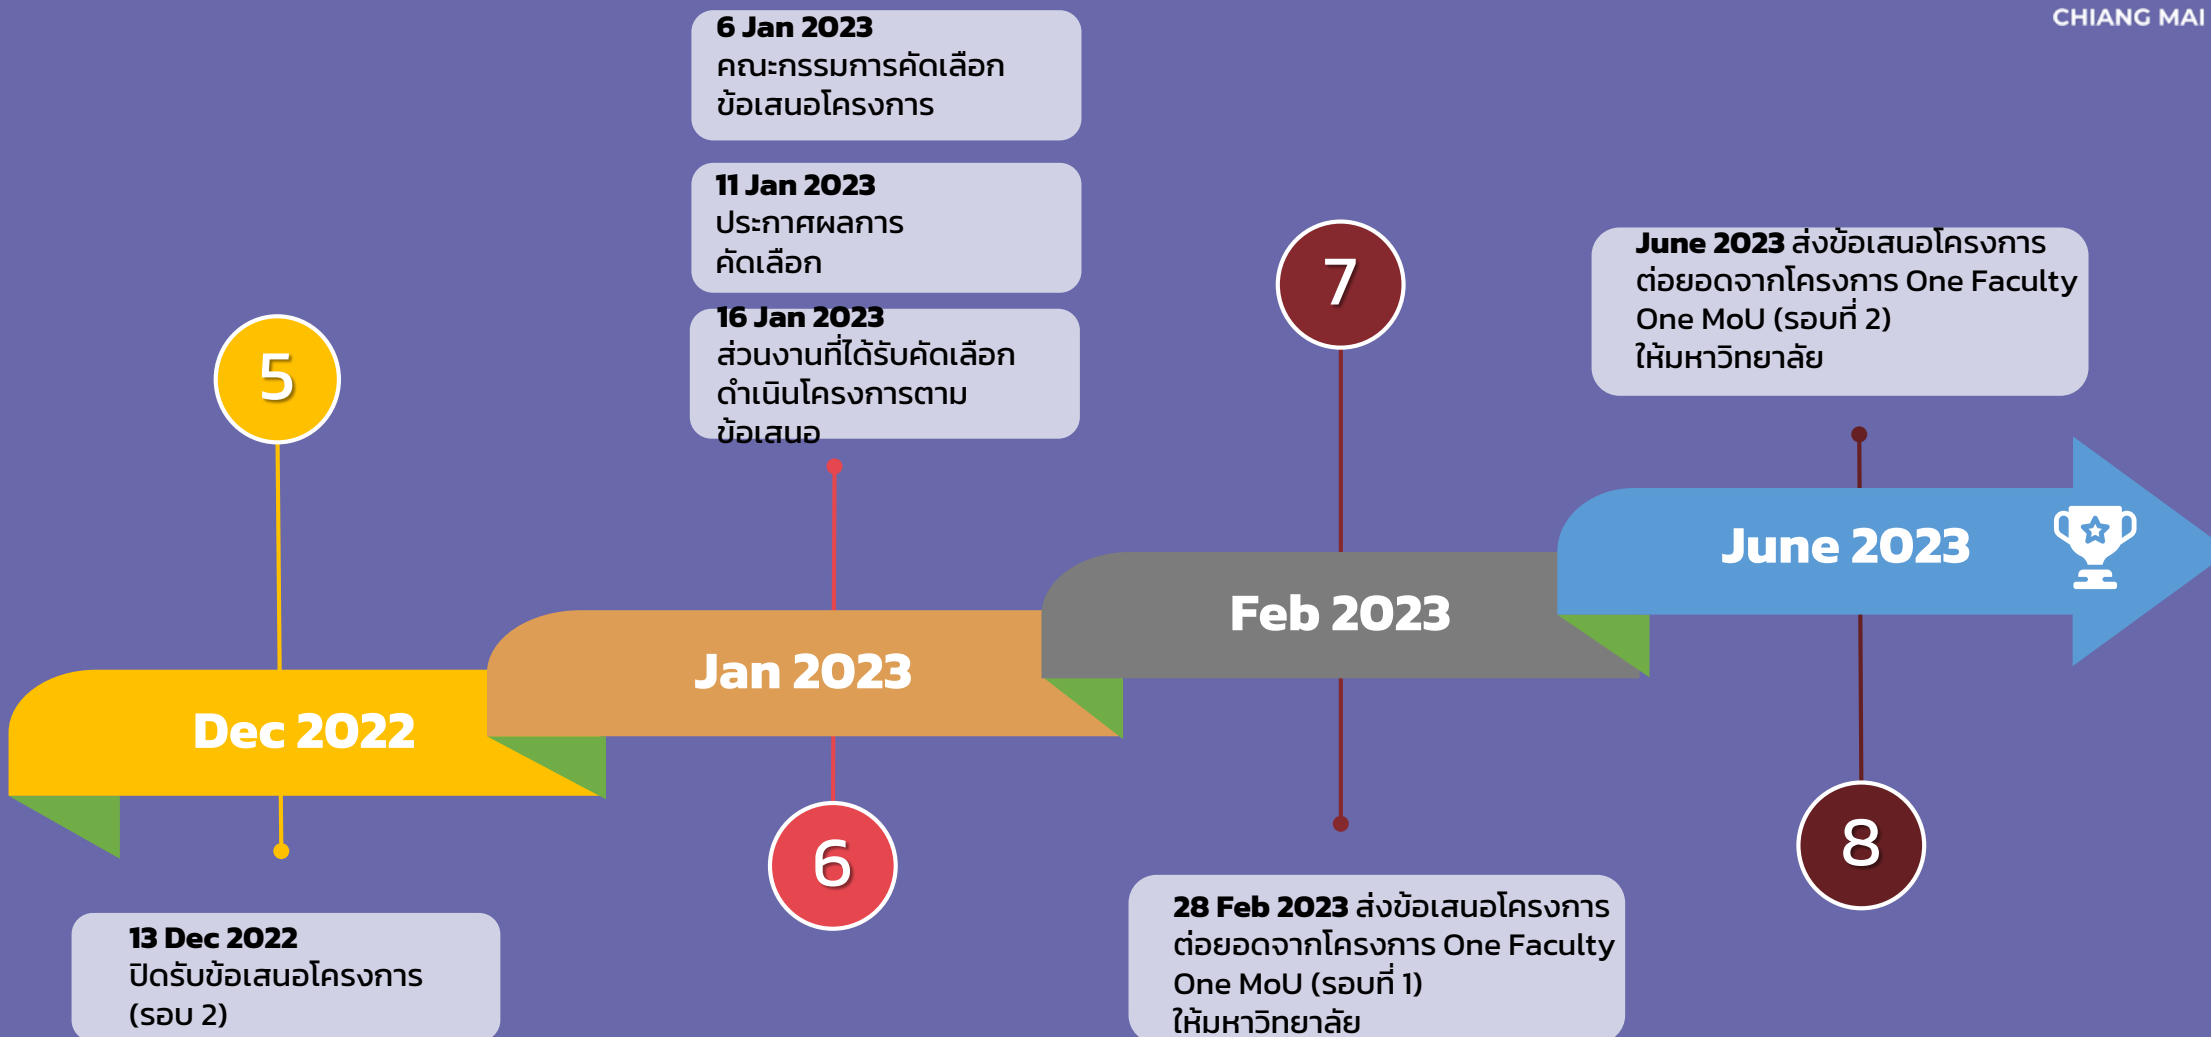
CHIANG MAI

6 Jan 2023
คณะกรรมการคัดเลือกข้อเสนอโครงการ

11 Jan 2023
ประกาศผลการคัดเลือก

16 Jan 2023
ส่วนงานที่ได้รับคัดเลือกดำเนินโครงการตามข้อเสนอ

7

June 2023 ส่งข้อเสนอโครงการต่อยอดจากโครงการ One Faculty One MoU (รอบที่ 2) ให้มหาวิทยาลัย

5

June 2023

Feb 2023

Jan 2023

Dec 2022

6

8

13 Dec 2022
ปิดรับข้อเสนอโครงการ (รอบ 2)

28 Feb 2023 ส่งข้อเสนอโครงการต่อยอดจากโครงการ One Faculty One MoU (รอบที่ 1) ให้มหาวิทยาลัย